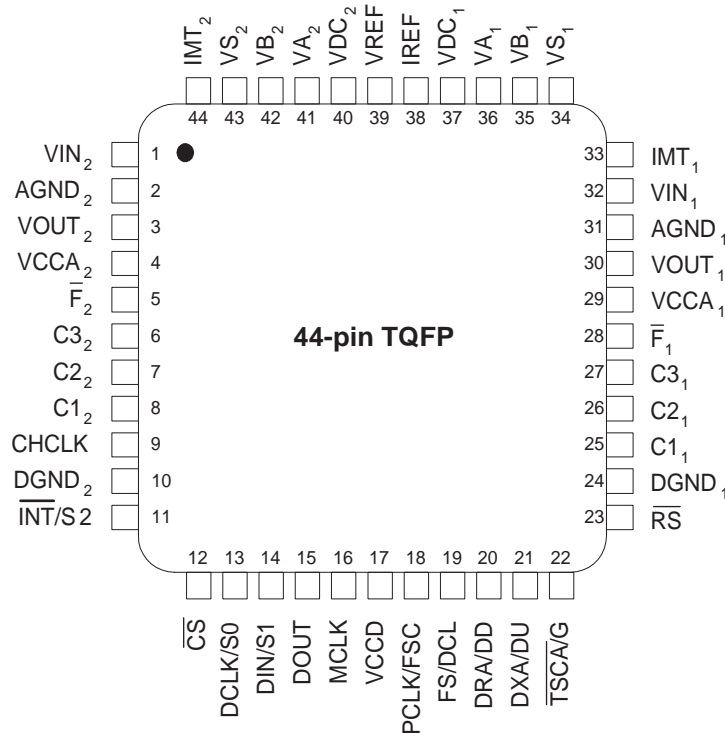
$IMT_2$ $VS_2$ $VB_2$ $VA_2$ $VDC_2$ VREF IREF $VDC_1$ $VA_1$ $VB_1$ $VS_1$

44 43 42 41 40 39 38 37 36 35 34

$VIN_2$ 1
$AGND_2$ 2
$VOUT_2$ 3
$VCCA_2$ 4
$\overline{F}_2$ 5
$C3_2$ 6
$C2_2$ 7
$C1_2$ 8
CHCLK 9
$DGND_2$ 10
$\overline{INT}$/S2 11

44-pin TQFP

33 $IMT_1$
32 $VIN_1$
31 $AGND_1$
30 $VOUT_1$
29 $VCCA_1$
28 $\overline{F}_1$
27 $C3_1$
26 $C2_1$
25 $C1_1$
24 $DGND_1$
23 $\overline{RS}$

12 13 14 15 16 17 18 19 20 21 22

$\overline{CS}$ DCLK/S0 DIN/S1 DOUT MCLK VCCD PCLK/FSC FS/DCL DRA/DD DXA/DU $\overline{TSCA}$/G